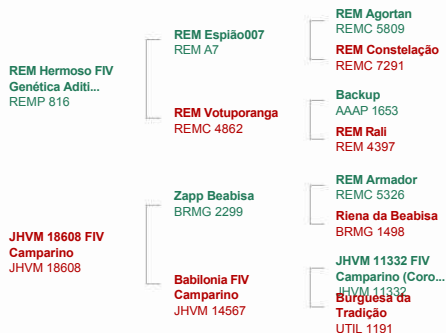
REM Hermoso FIV Genética Aditi...
REMP 816

REM Espião007
REM A7

REM Agortan
REMC 5809

REM Constelação
REMC 7291

REM Votuporanga
REMC 4862

Backup
AAAP 1653

REM Rali
REM 4397

JHVM 18608 FIV Camparino
JHVM 18608

Zapp Beabisa
BRMG 2299

REM Armador
REMC 5326

Riena da Beabisa
BRMG 1498

Babilonia FIV Camparino
JHVM 14567

JHVM 11332 FIV Camparino (Coro...
JHVM 11332

Burguesa da Tradição
UTIL 1191